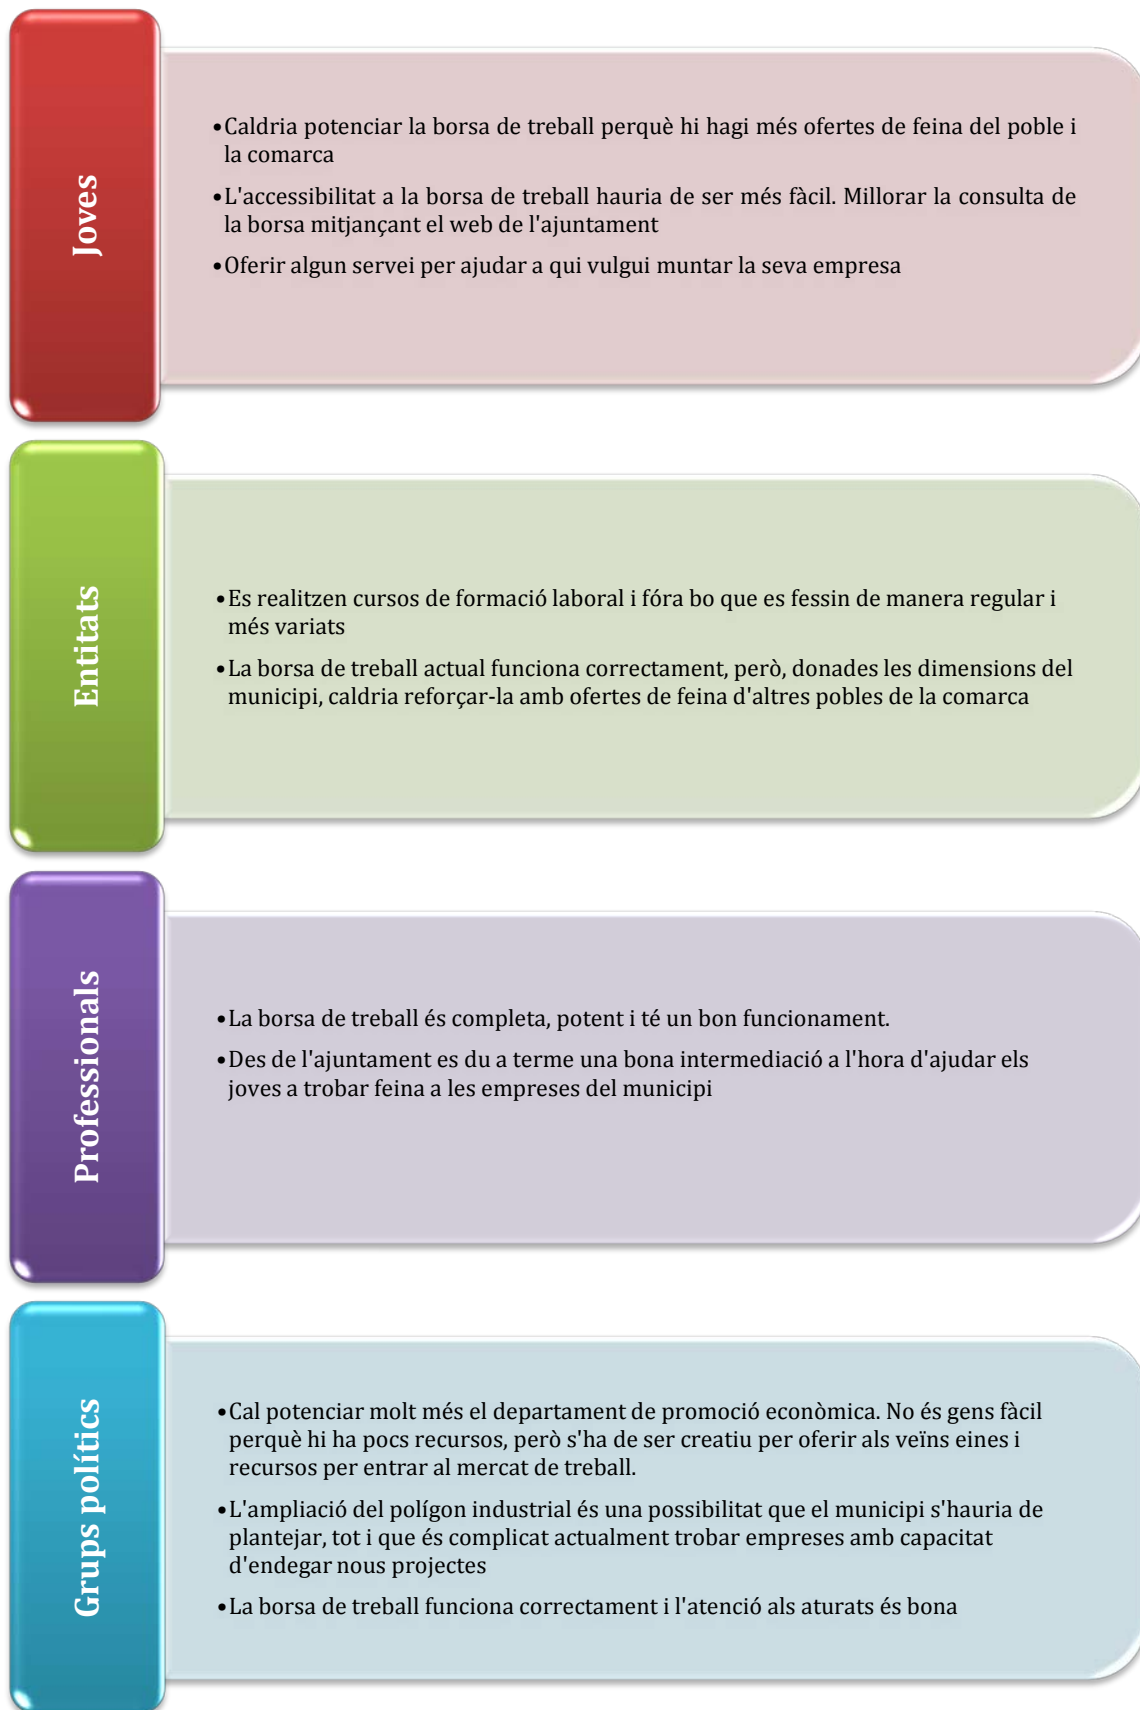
Joves

•Caldria potenciar la borsa de treball perquè hi hagi més ofertes de feina del poble i la comarca

•L'accessibilitat a la borsa de treball hauria de ser més fàcil. Millorar la consulta de la borsa mitjançant el web de l'ajuntament

•Oferir algun servei per ajudar a qui vulgui muntar la seva empresa

Entitats

•Es realitzen cursos de formació laboral i fóra bo que es fessin de manera regular i més variats

•La borsa de treball actual funciona correctament, però, donades les dimensions del municipi, caldria reforçar-la amb ofertes de feina d'altres pobles de la comarca

Professionals

•La borsa de treball és completa, potent i té un bon funcionament.

•Des de l'ajuntament es du a terme una bona intermediació a l'hora d'ajudar els joves a trobar feina a les empreses del municipi

Grups polítics

•Cal potenciar molt més el departament de promoció econòmica. No és gens fàcil perquè hi ha pocs recursos, però s'ha de ser creatiu per oferir als veïns eines i recursos per entrar al mercat de treball.

•L'ampliació del polígon industrial és una possibilitat que el municipi s'hauria de plantejar, tot i que és complicat actualment trobar empreses amb capacitat d'endegar nous projectes

•La borsa de treball funciona correctament i l'atenció als aturats és bona